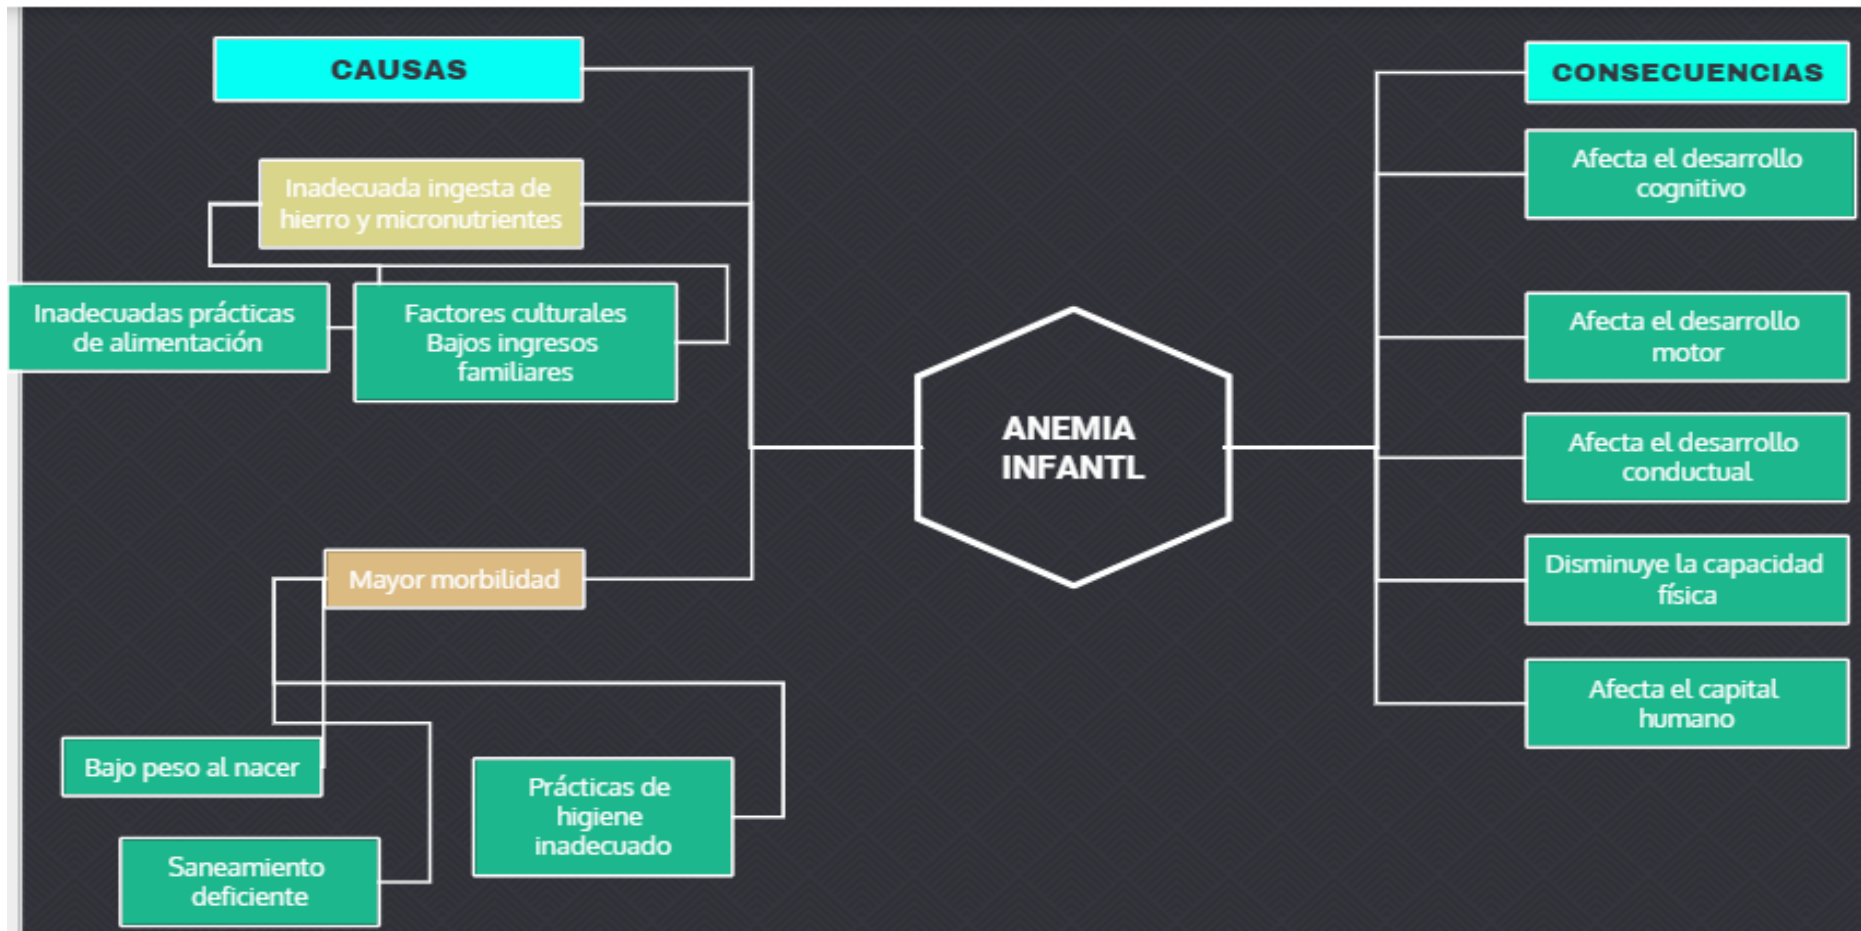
CAUSAS

Inadecuada ingesta de hierro y micronutrientes

Inadecuadas prácticas de alimentación

Factores culturales Bajos ingresos familiares

Mayor morbilidad

Bajo peso al nacer

Prácticas de higiene inadecuado

Saneamiento deficiente

ANEMIA INFANTL

CONSECUENCIAS

Afecta el desarrollo cognitivo

Afecta el desarrollo motor

Afecta el desarrollo conductual

Disminuye la capacidad física

Afecta el capital humano